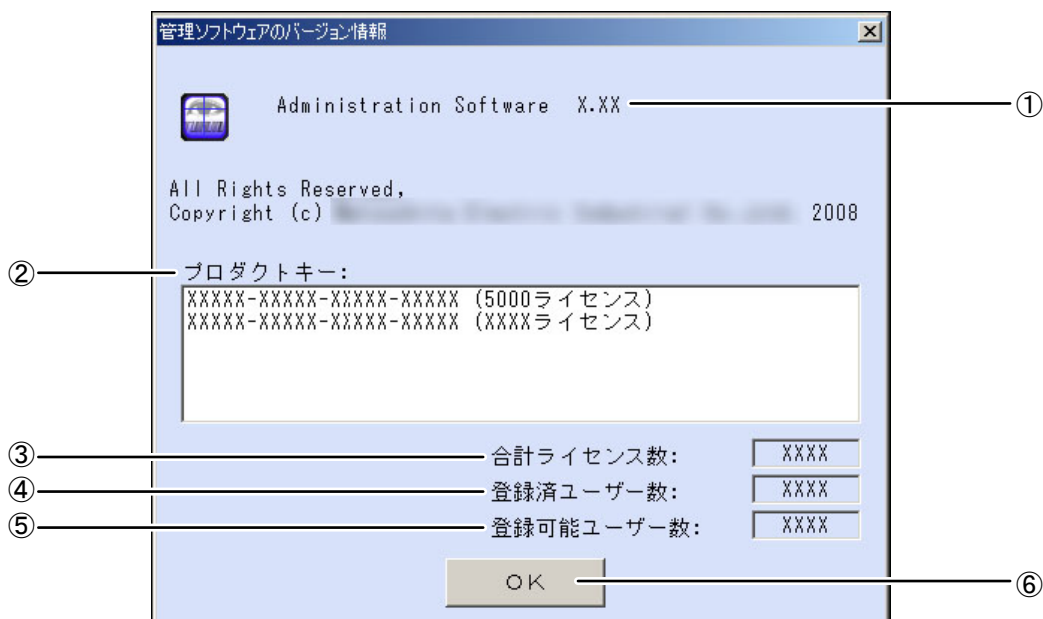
管理ソフトウェアのバージョン情報

Administration Software X.XX ①

All Rights Reserved,
Copyright (c) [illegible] 2008

② プロダクトキー:

XXXXX-XXXXX-XXXXX-XXXXX (5000ライセンス)
XXXXX-XXXXX-XXXXX-XXXXX (XXXXライセンス)

③ 合計ライセンス数: XXXX
④ 登録済ユーザー数: XXXX
⑤ 登録可能ユーザー数: XXXX

OK ⑥